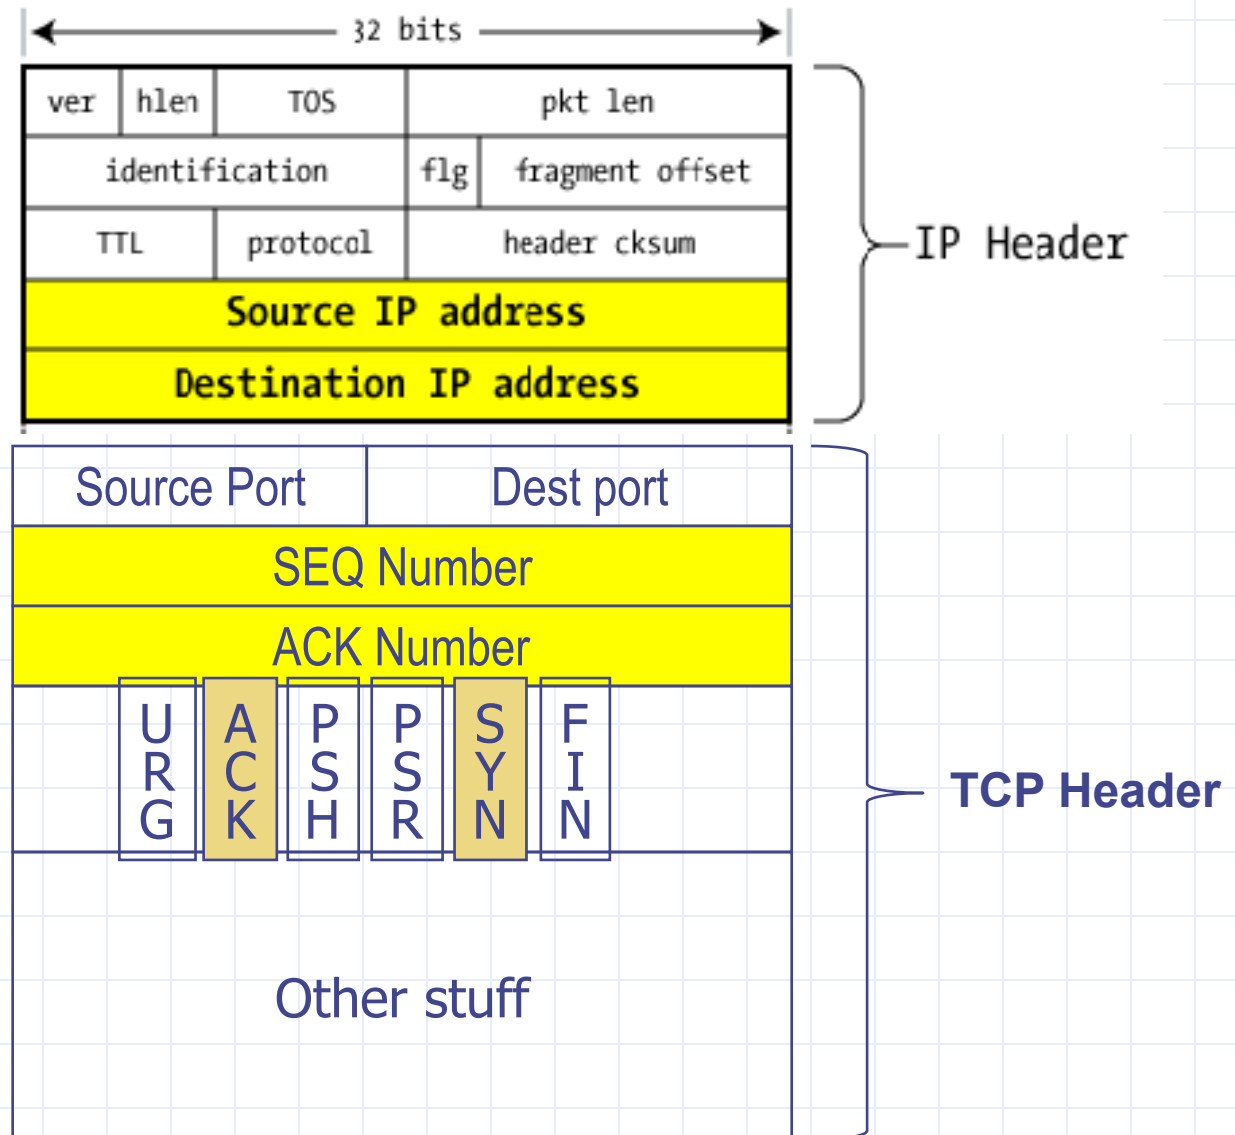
32 bits

| ver | hlen | TOS | pkt len |
|---|---|---|---|
| identification | | flg | fragment offset |
| TTL | protocol | header cksum | |
| Source IP address | | | |
| Destination IP address | | | |

IP Header

| Source Port | Dest port |
|---|---|
| SEQ Number | |
| ACK Number | |

URG ACK PSH PSR SYN FIN

Other stuff

TCP Header